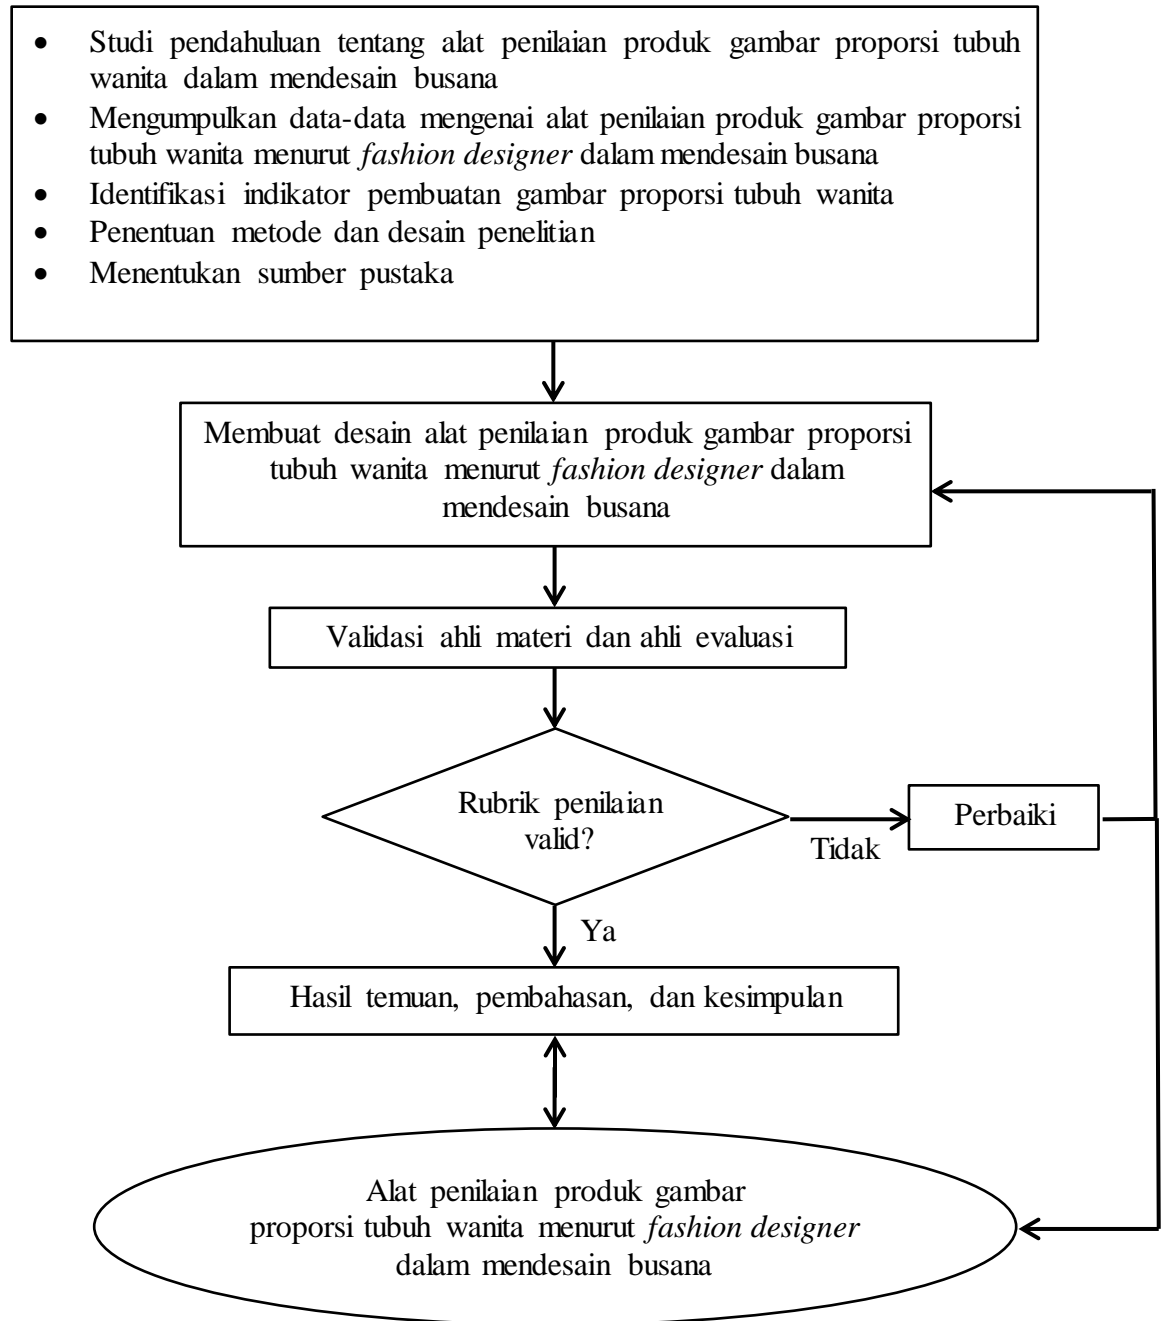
- Studi pendahuluan tentang alat penilaian produk gambar proporsi tubuh wanita dalam mendesain busana
- Mengumpulkan data-data mengenai alat penilaian produk gambar proporsi tubuh wanita menurut *fashion designer* dalam mendesain busana
- Identifikasi indikator pembuatan gambar proporsi tubuh wanita
- Penentuan metode dan desain penelitian
- Menentukan sumber pustaka

Membuat desain alat penilaian produk gambar proporsi tubuh wanita menurut *fashion designer* dalam mendesain busana

Validasi ahli materi dan ahli evaluasi

Rubrik penilaian valid?

Tidak

Perbaiki

Ya

Hasil temuan, pembahasan, dan kesimpulan

Alat penilaian produk gambar proporsi tubuh wanita menurut *fashion designer* dalam mendesain busana